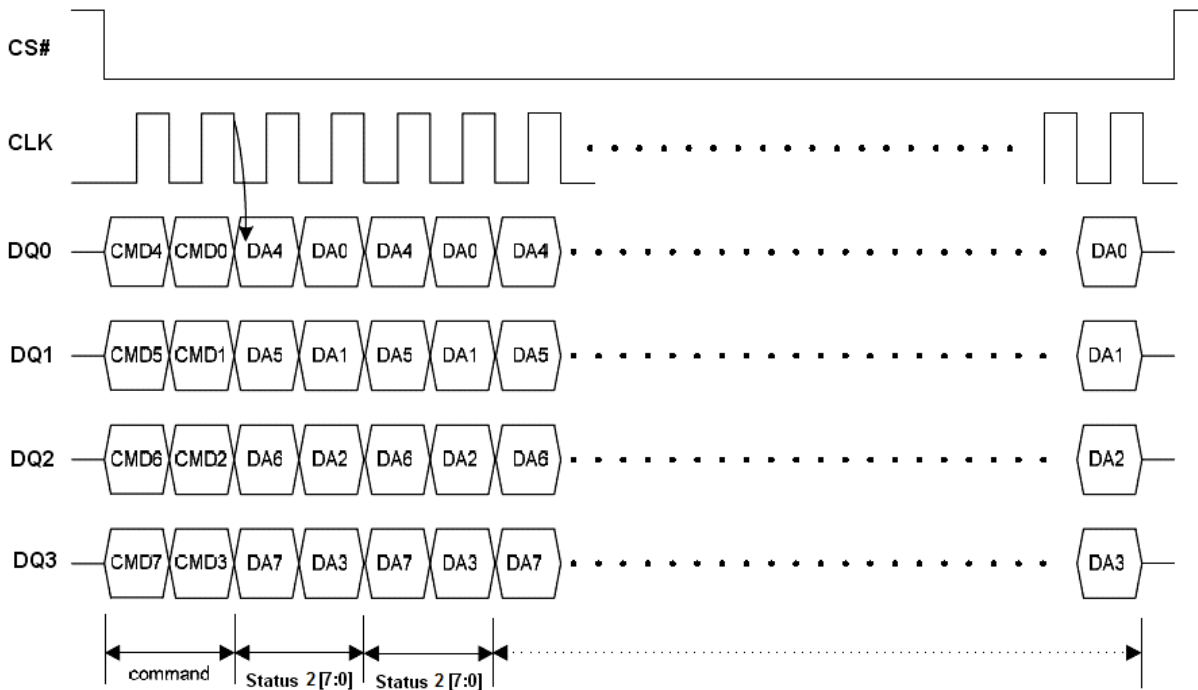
CS#

CLK

DQ0 CMD4 CMD0 DA4 DA0 DA4 DA0 DA4 DA0

DQ1 CMD5 CMD1 DA5 DA1 DA5 DA1 DA5 DA1

DQ2 CMD6 CMD2 DA6 DA2 DA6 DA2 DA6 DA2

DQ3 CMD7 CMD3 DA7 DA3 DA7 DA3 DA7 DA3

command Status 2 [7:0] Status 2 [7:0]